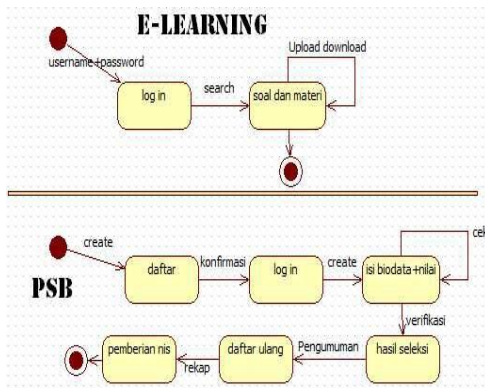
E-LEARNING

username+password

log in

search

soal dan materi

Upload download

create

daftar

konfirmasi

log in

create

isi biodata+nilai

cek

PSB

verifikasi

hasil seleksi

Pengumuman

daftar ulang

rekap

pemberian nis